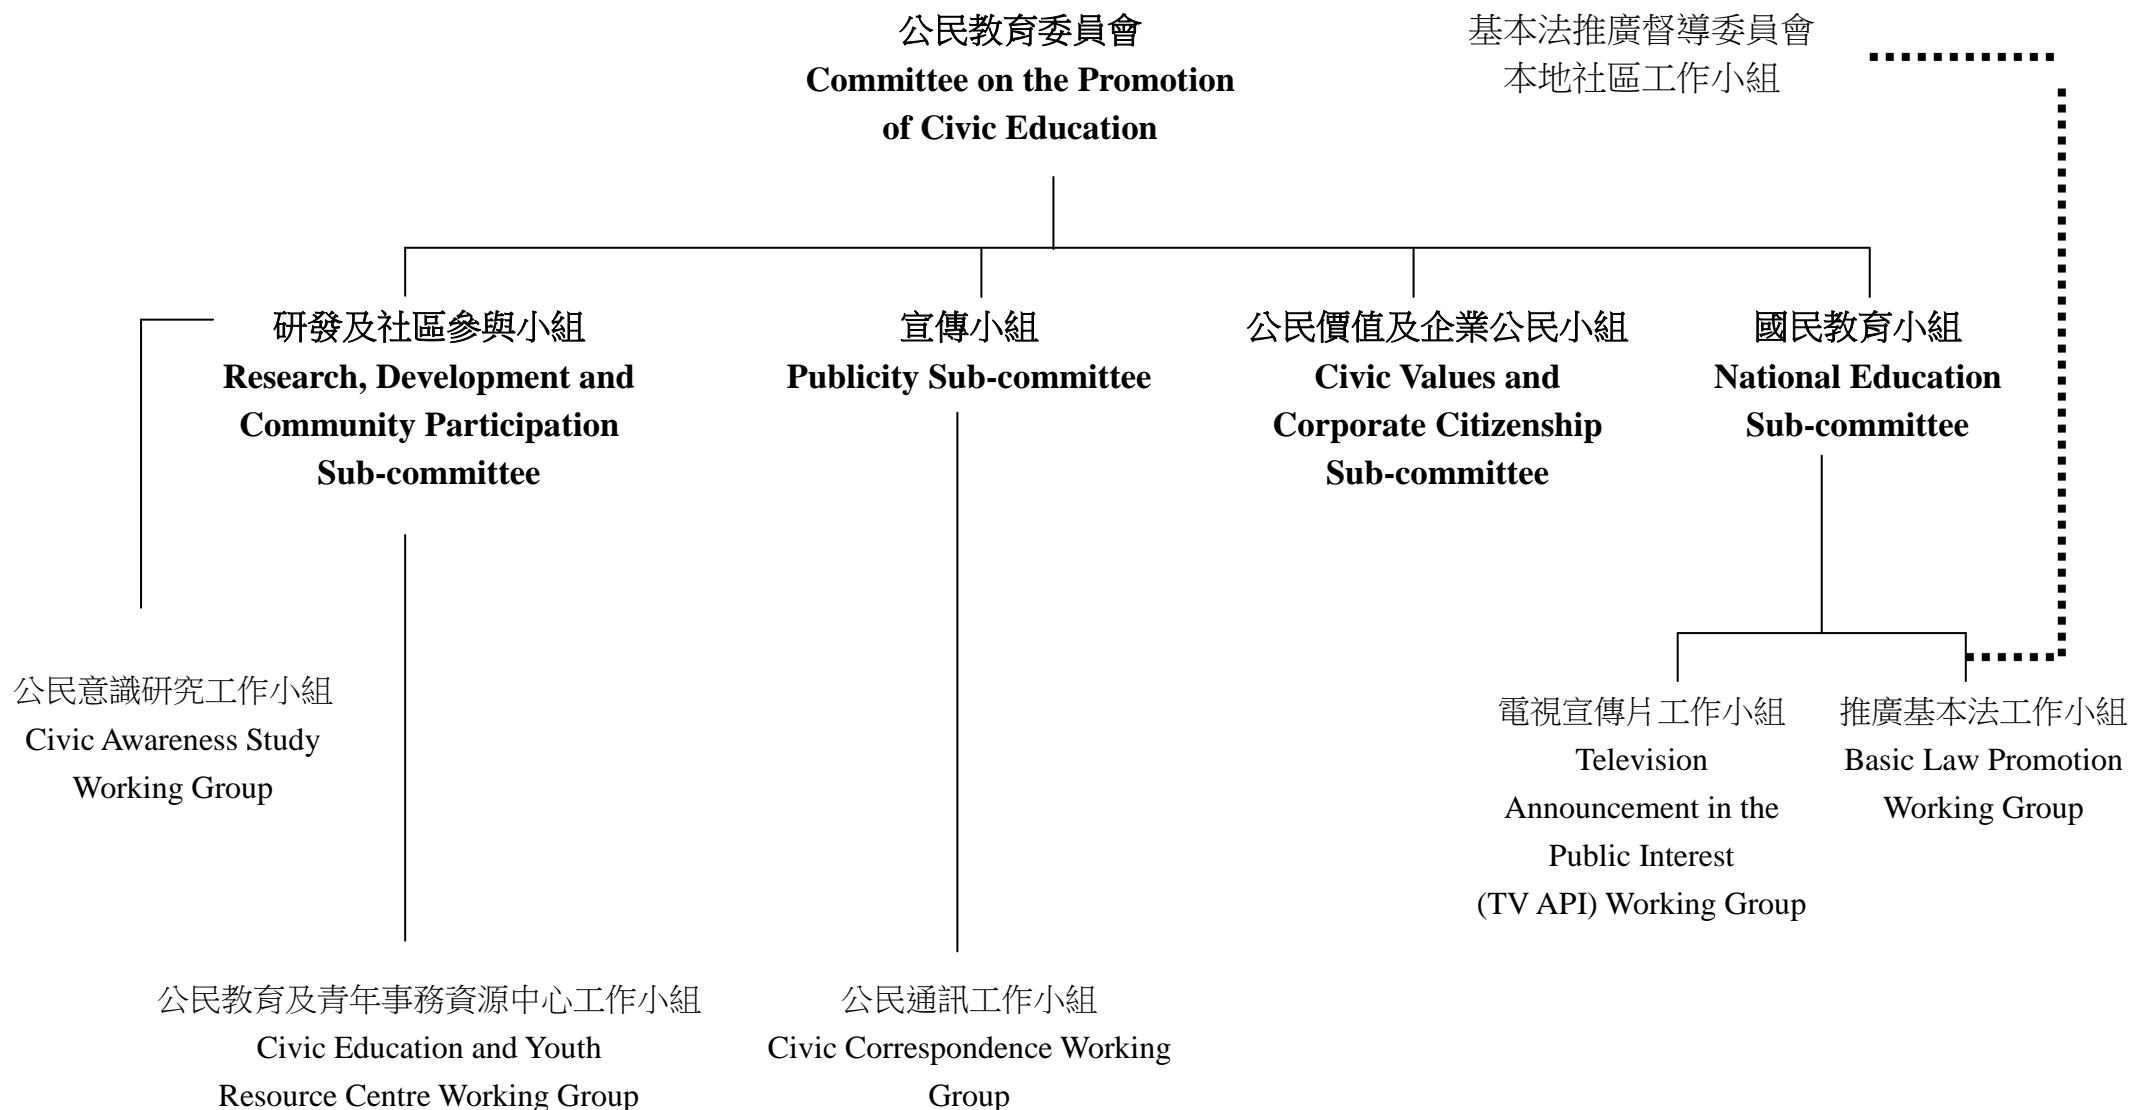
公民教育委員會
**Committee on the Promotion of Civic Education**

基本法推廣督導委員會
本地社區工作小組

研發及社區參與小組
**Research, Development and Community Participation Sub-committee**

宣傳小組
**Publicity Sub-committee**

公民價值及企業公民小組
**Civic Values and Corporate Citizenship Sub-committee**

國民教育小組
**National Education Sub-committee**

公民意識研究工作小組
Civic Awareness Study Working Group

電視宣傳片工作小組
Television Announcement in the Public Interest (TV API) Working Group

推廣基本法工作小組
Basic Law Promotion Working Group

公民教育及青年事務資源中心工作小組
Civic Education and Youth Resource Centre Working Group

公民通訊工作小組
Civic Correspondence Working Group